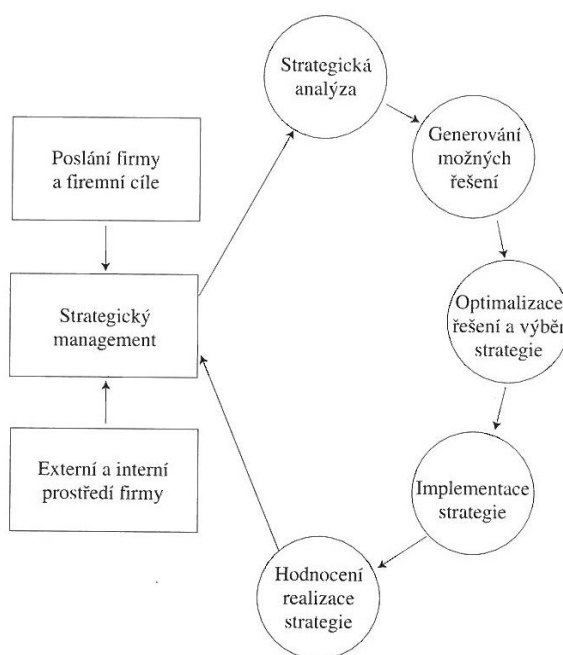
Poslání firmy a firemní cíle

Strategický management

Externí a interní prostředí firmy

Strategická analýza

Generování možných řešení

Optimalizace řešení a výběr strategie

Implementace strategie

Hodnocení realizace strategie